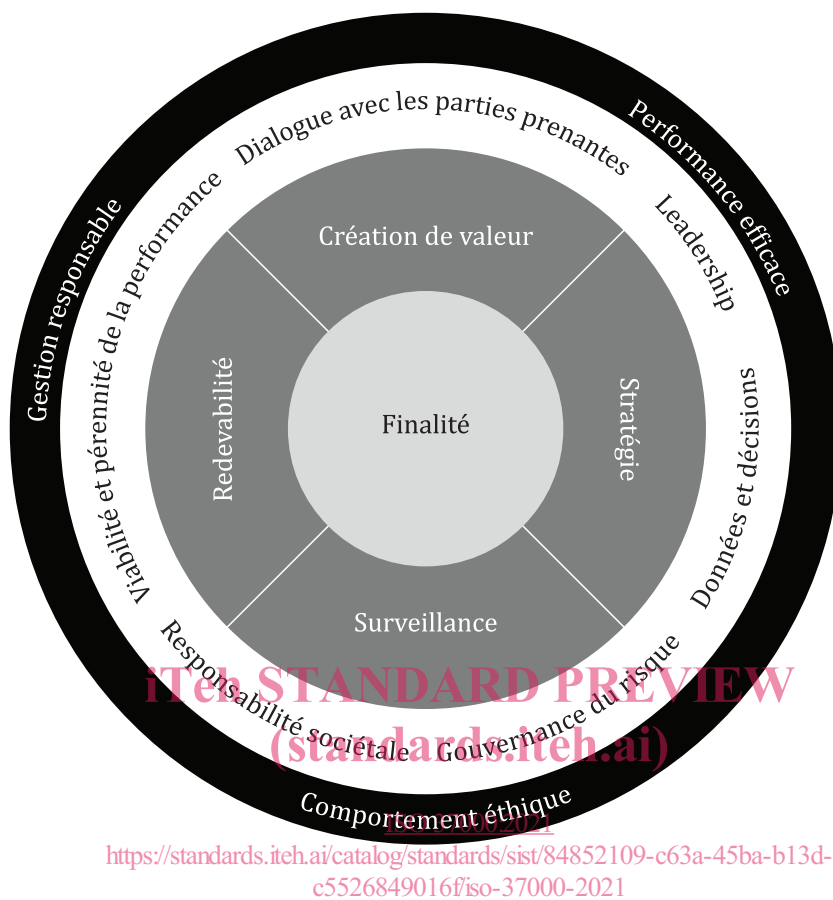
Performance efficace

Gestion responsable

Comportement éthique

Dialogue avec les parties prenantes

Leadership

Données et décisions

Gouvernance du risque

Responsabilité sociétale

Viabilité et pérennité de la performance

Création de valeur

Stratégie

Surveillance

Redevabilité

Finalité

iTeh STANDARD PREVIEW
(standards.iteh.ai)

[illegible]
https://standards.iteh.ai/catalog/standards/sist/84852109-c63a-45ba-b13d-c5526849016f/iso-37000-2021